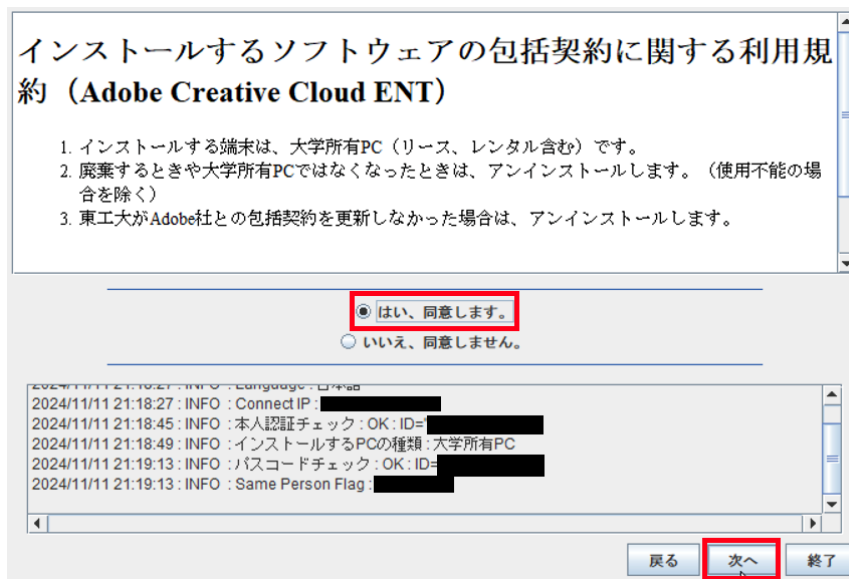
インストールするソフトウェアの包括契約に関する利用規約（Adobe Creative Cloud ENT）

1. インストールする端末は、大学所有PC（リース、レンタル含む）です。
2. 廃棄するときや大学所有PCではなくなったときは、アンインストールします。（使用不能の場合を除く）
3. 東工大がAdobe社との包括契約を更新しなかった場合は、アンインストールします。

はい、同意します。
いいえ、同意しません。

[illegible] : INFO : Language : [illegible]
2024/11/11 21:18:27 : INFO : Connect IP : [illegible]
2024/11/11 21:18:45 : INFO : 本人認証チェック : OK : ID=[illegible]
2024/11/11 21:18:49 : INFO : インストールするPCの種類 : 大学所有PC
2024/11/11 21:19:13 : INFO : パスコードチェック : OK : ID=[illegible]
2024/11/11 21:19:13 : INFO : Same Person Flag : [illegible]

戻る
次へ
終了